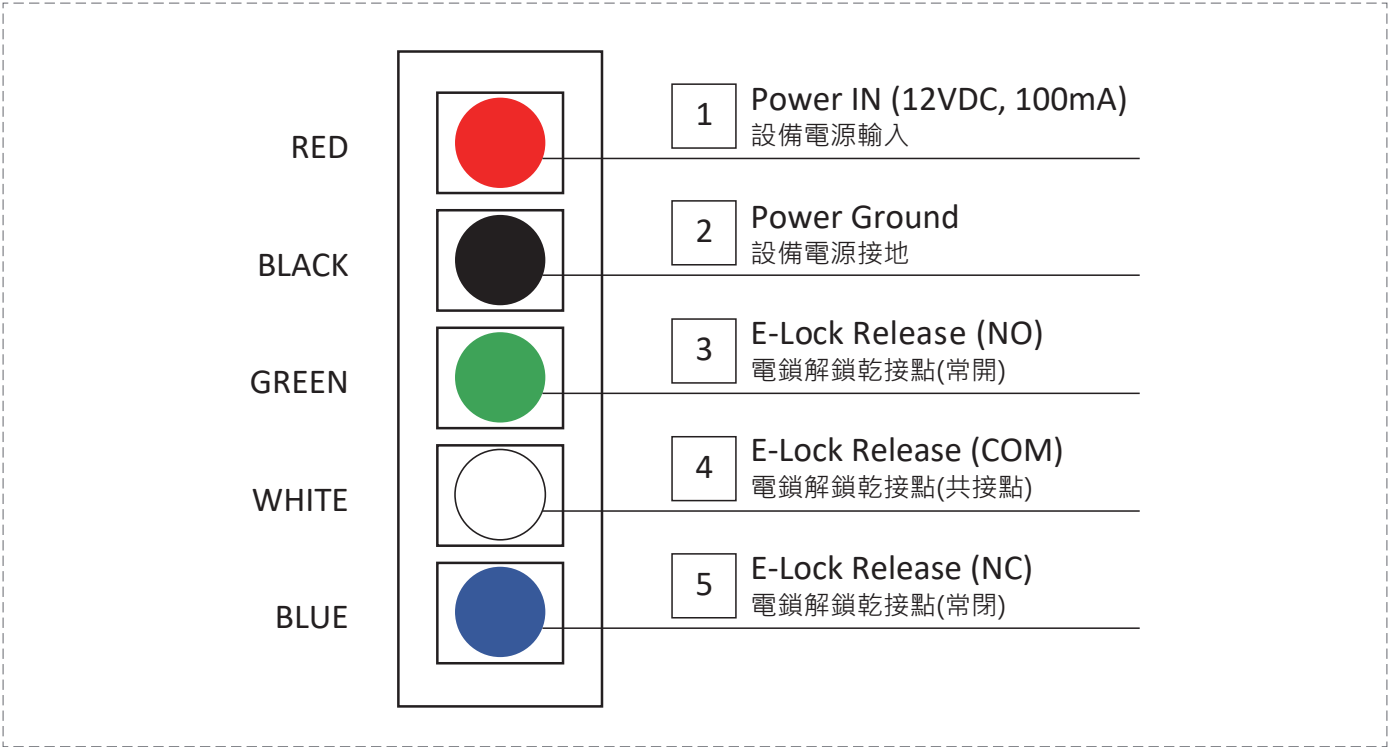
RED

1 Power IN (12VDC, 100mA)
設備電源輸入

BLACK

2 Power Ground
設備電源接地

GREEN

3 E-Lock Release (NO)
電鎖解鎖乾接點(常開)

WHITE

4 E-Lock Release (COM)
電鎖解鎖乾接點(共接點)

BLUE

5 E-Lock Release (NC)
電鎖解鎖乾接點(常閉)